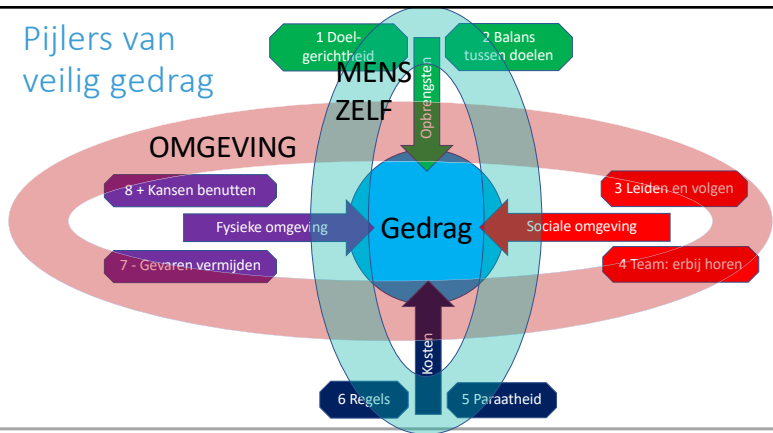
Pijlers van veilig gedrag

1 Doelgerichtheid

2 Balans tussen doelen

MENS ZELF

Opbrengsten

OMGEVING

8 + Kansen benutten

3 Leiden en volgen

Fysieke omgeving

Gedrag

Sociale omgeving

7 - Gevaren vermijden

4 Team: erbij horen

Kosten

6 Regels

5 Paraatheid